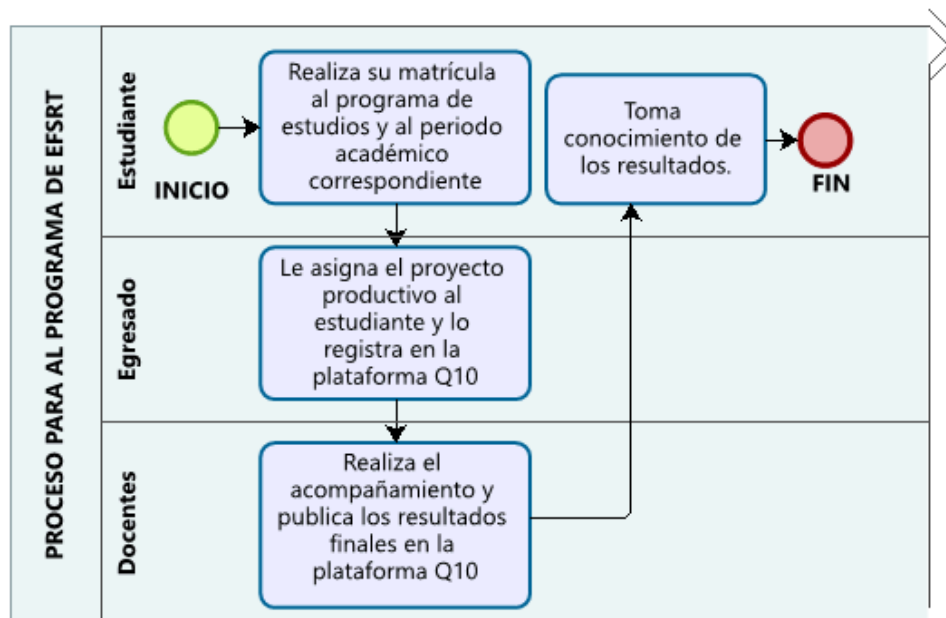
PROCESO PARA AL PROGRAMA DE EFSRT

Estudiante

INICIO

Realiza su matrícula al programa de estudios y al periodo académico correspondiente

Toma conocimiento de los resultados.

FIN

Egresado

Le asigna el proyecto productivo al estudiante y lo registra en la plataforma Q10

Docentes

Realiza el acompañamiento y publica los resultados finales en la plataforma Q10